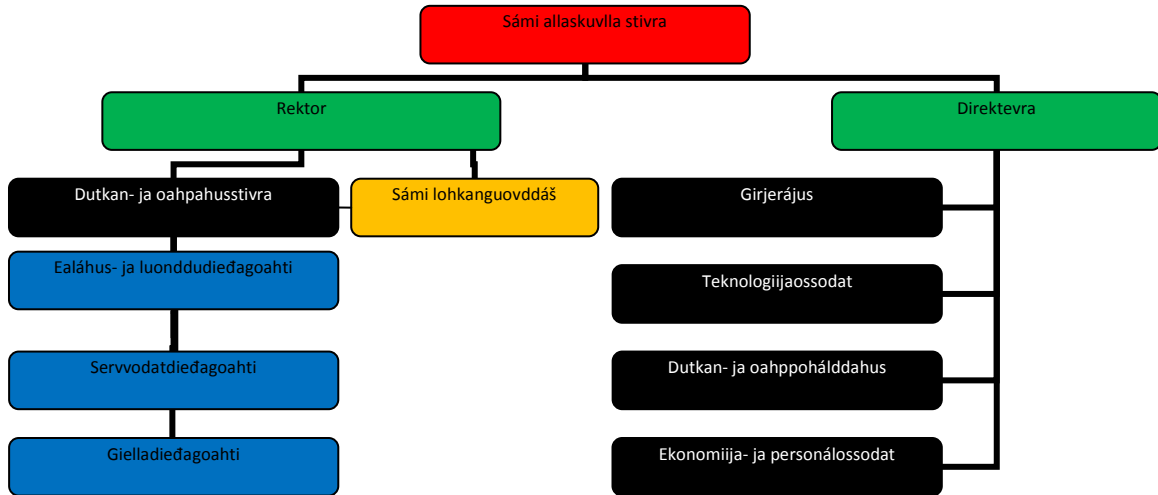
Sámi allaskuvlla stivra

Rektor

Direktevra

Dutkan- ja oahpahusstivra

Sámi lohkanguovddáš

Ealáhus- ja luonddudieđagoahti

Servvodatdieđagoahti

Gielladieđagoahti

Girjerájus

Teknologiijaossodat

Dutkan- ja oahppohálddahus

Ekonomiija- ja personálossodat